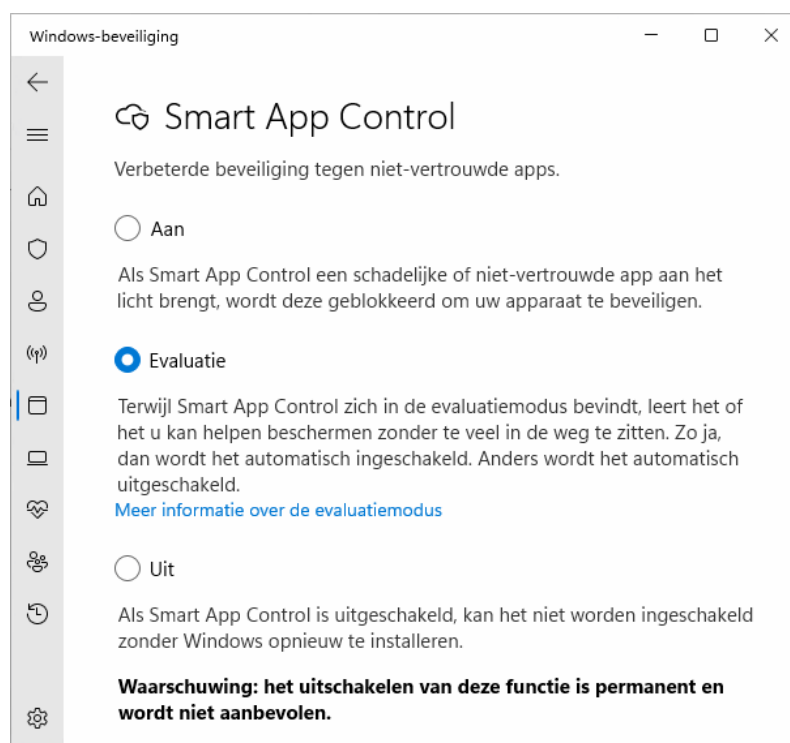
Windows-beveiliging

Smart App Control

Verbeterde beveiliging tegen niet-vertrouwde apps.

Aan

Als Smart App Control een schadelijke of niet-vertrouwde app aan het licht brengt, wordt deze geblokkeerd om uw apparaat te beveiligen.

Evaluatie

Terwijl Smart App Control zich in de evaluatiemodus bevindt, leert het of het u kan helpen beschermen zonder te veel in de weg te zitten. Zo ja, dan wordt het automatisch ingeschakeld. Anders wordt het automatisch uitgeschakeld.
Meer informatie over de evaluatiemodus

Uit

Als Smart App Control is uitgeschakeld, kan het niet worden ingeschakeld zonder Windows opnieuw te installeren.

**Waarschuwing: het uitschakelen van deze functie is permanent en wordt niet aanbevolen.**